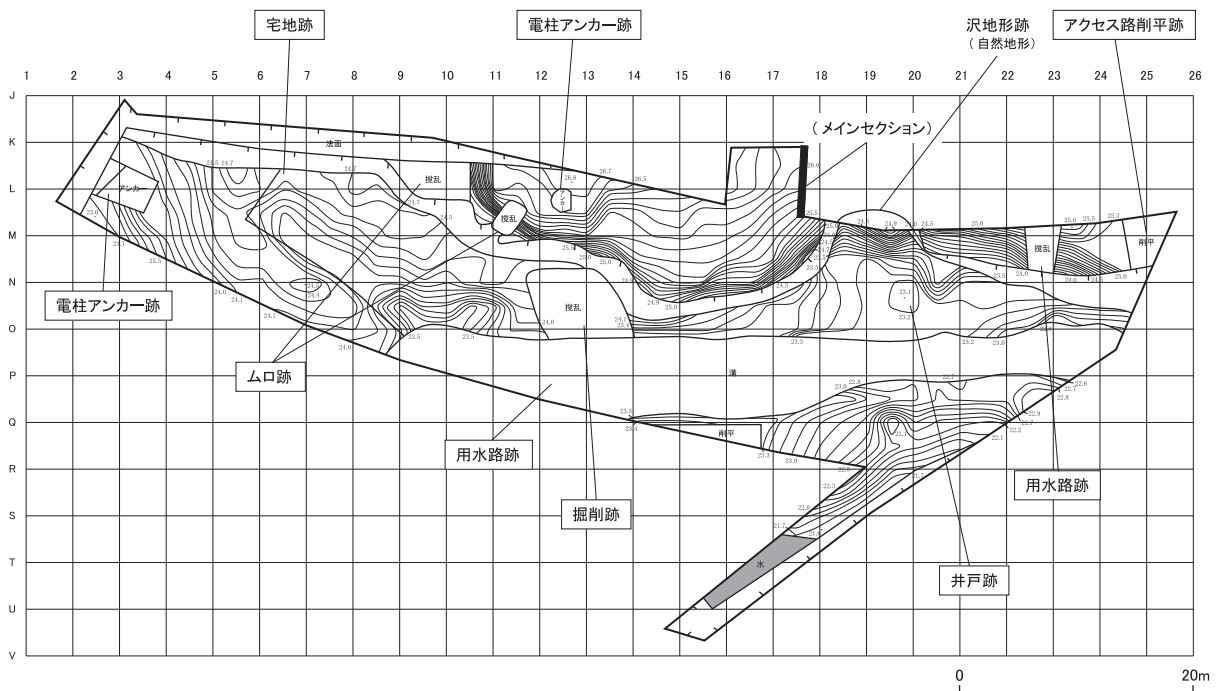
宅地跡

電柱アンカー跡

沢地形跡
（自然地形）

アクセス路削平跡

1 2 3 4 5 6 7 8 9 10 11 12 13 14 15 16 17 18 19 20 21 22 23 24 25 26

J
K
L
M
N
O
P
Q
R
S
T
U
V

（メインセクション）

法面

アンカー

撹乱

撹乱

アンカー

撹乱

撹乱

削平

撹乱

溝

削平

水

23.0
23.1
23.5
24.0
24.1
24.5
24.7
24.3
24.4
24.7
24.5
26.8
26.7
26.5
26.0
25.0
24.9
24.5
25.6
25.5
25.3
23.6
24.0
24.3
23.1
23.3
23.2
23.0
22.6
22.7
22.9
22.2
22.1
23.3
23.0
22.3
22.0
21.7

電柱アンカー跡

ムロ跡

用水路跡

掘削跡

用水路跡

井戸跡

0

20m